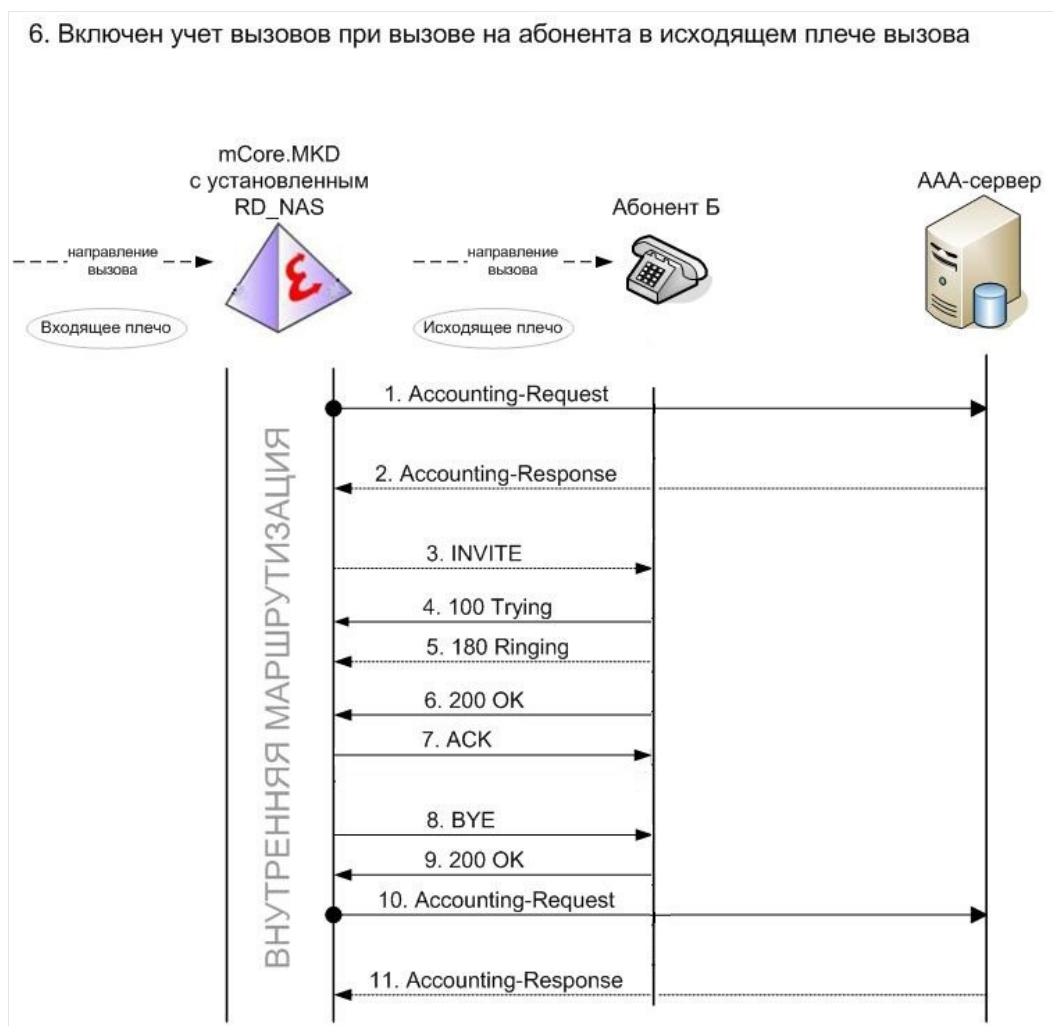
6. Включен учет вызовов при вызове на абонента в исходящем плече вызова

mCore.MKD с установленным RD_NAS

Абонент Б

AAA-сервер

направление вызова

направление вызова

Входящее плечо

Исходящее плечо

ВНУТРЕННЯЯ МАРШРУТИЗАЦИЯ

1. Accounting-Request

2. Accounting-Response

3. INVITE

4. 100 Trying

5. 180 Ringing

6. 200 OK

7. ACK

8. BYE

9. 200 OK

10. Accounting-Request

11. Accounting-Response